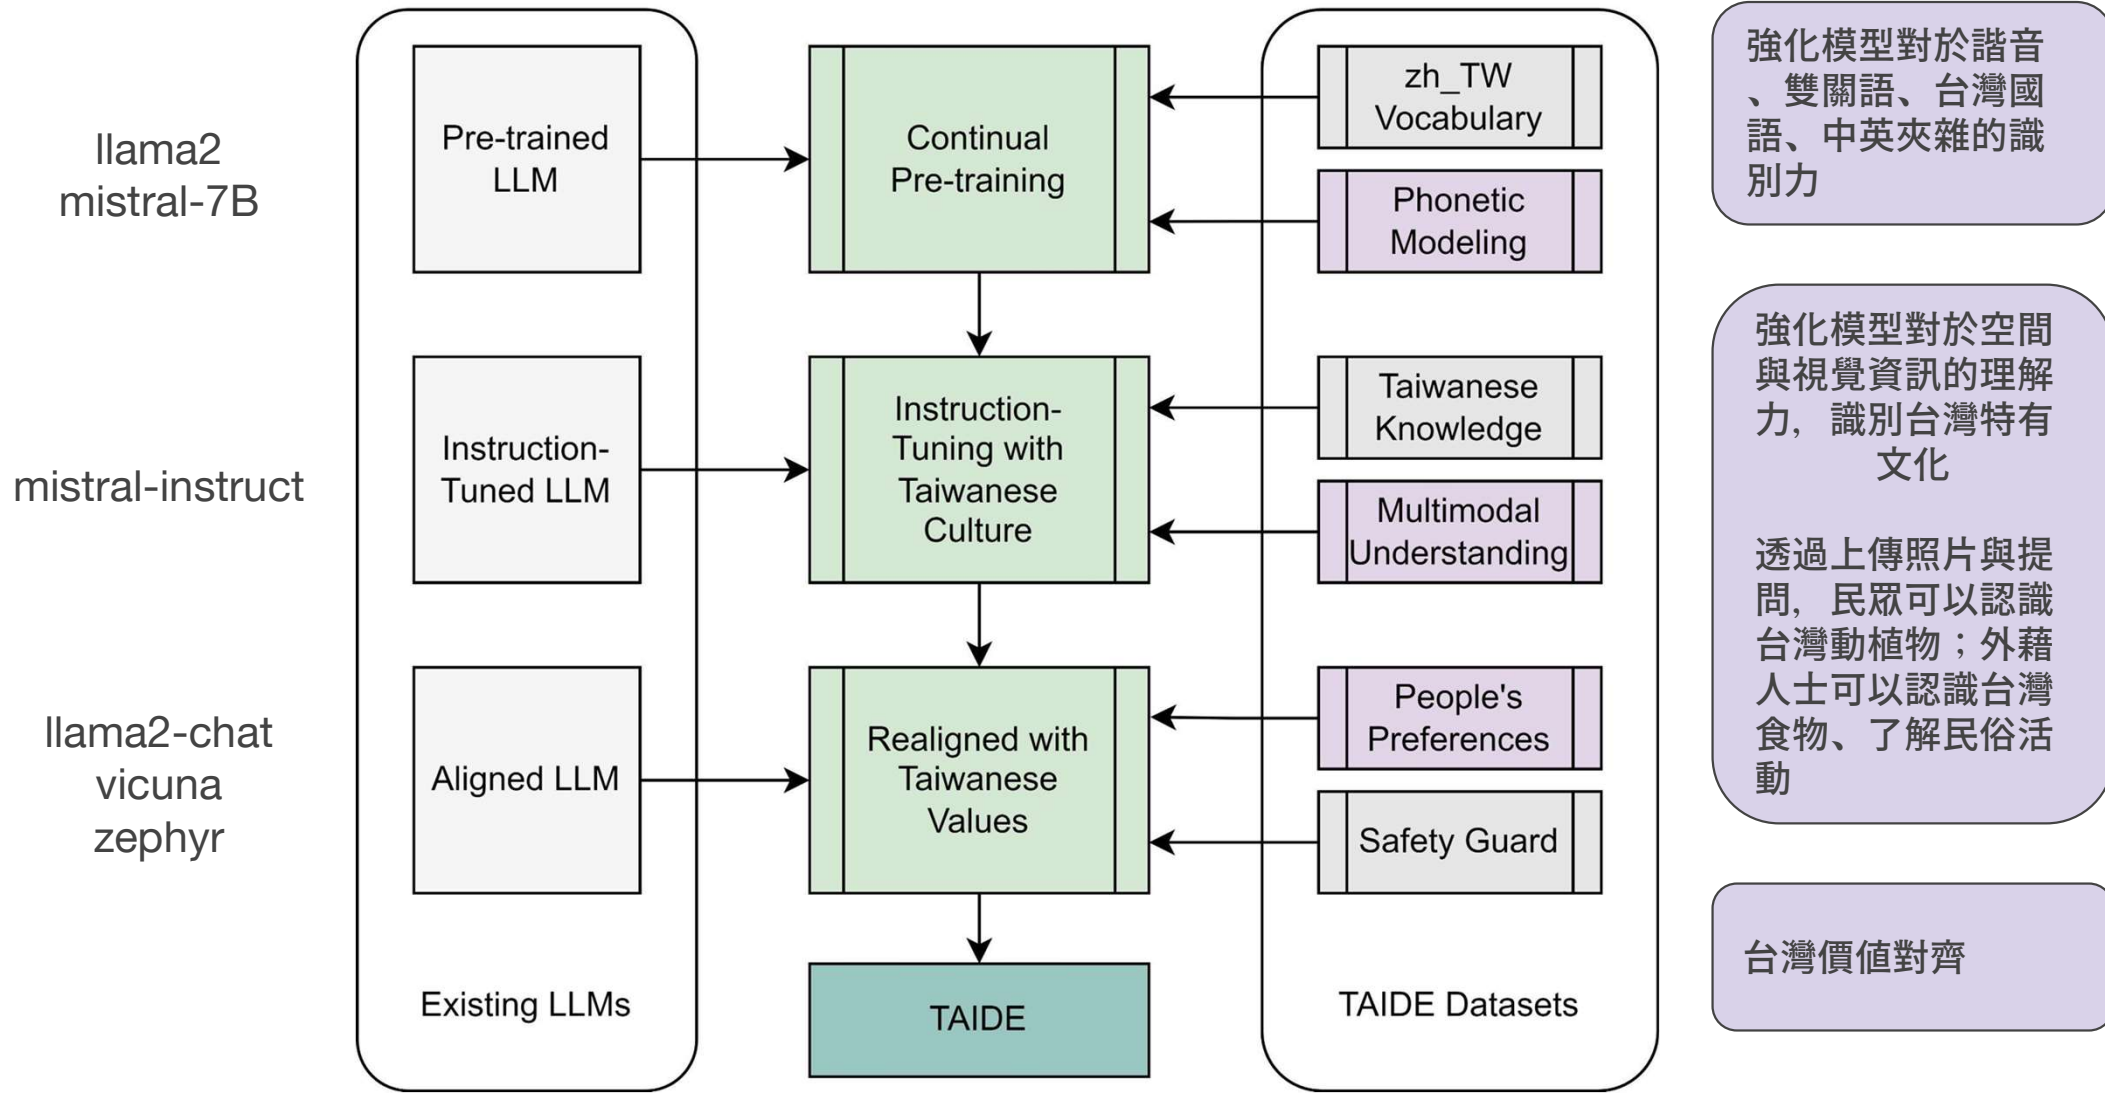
llama2
mistral-7B

mistral-instruct

llama2-chat
vicuna
zephyr

Pre-trained LLM

Instruction-Tuned LLM

Aligned LLM

Existing LLMs

Continual Pre-training

Instruction-Tuning with Taiwanese Culture

Realigned with Taiwanese Values

TAIDE

zh_TW Vocabulary

Phonetic Modeling

Taiwanese Knowledge

Multimodal Understanding

People's Preferences

Safety Guard

TAIDE Datasets

強化模型對於諧音、雙關語、台灣國語、中英夾雜的識別力

強化模型對於空間與視覺資訊的理解力，識別台灣特有文化

透過上傳照片與提問，民眾可以認識台灣動植物；外藉人士可以認識台灣食物、了解民俗活動

台灣價值對齊